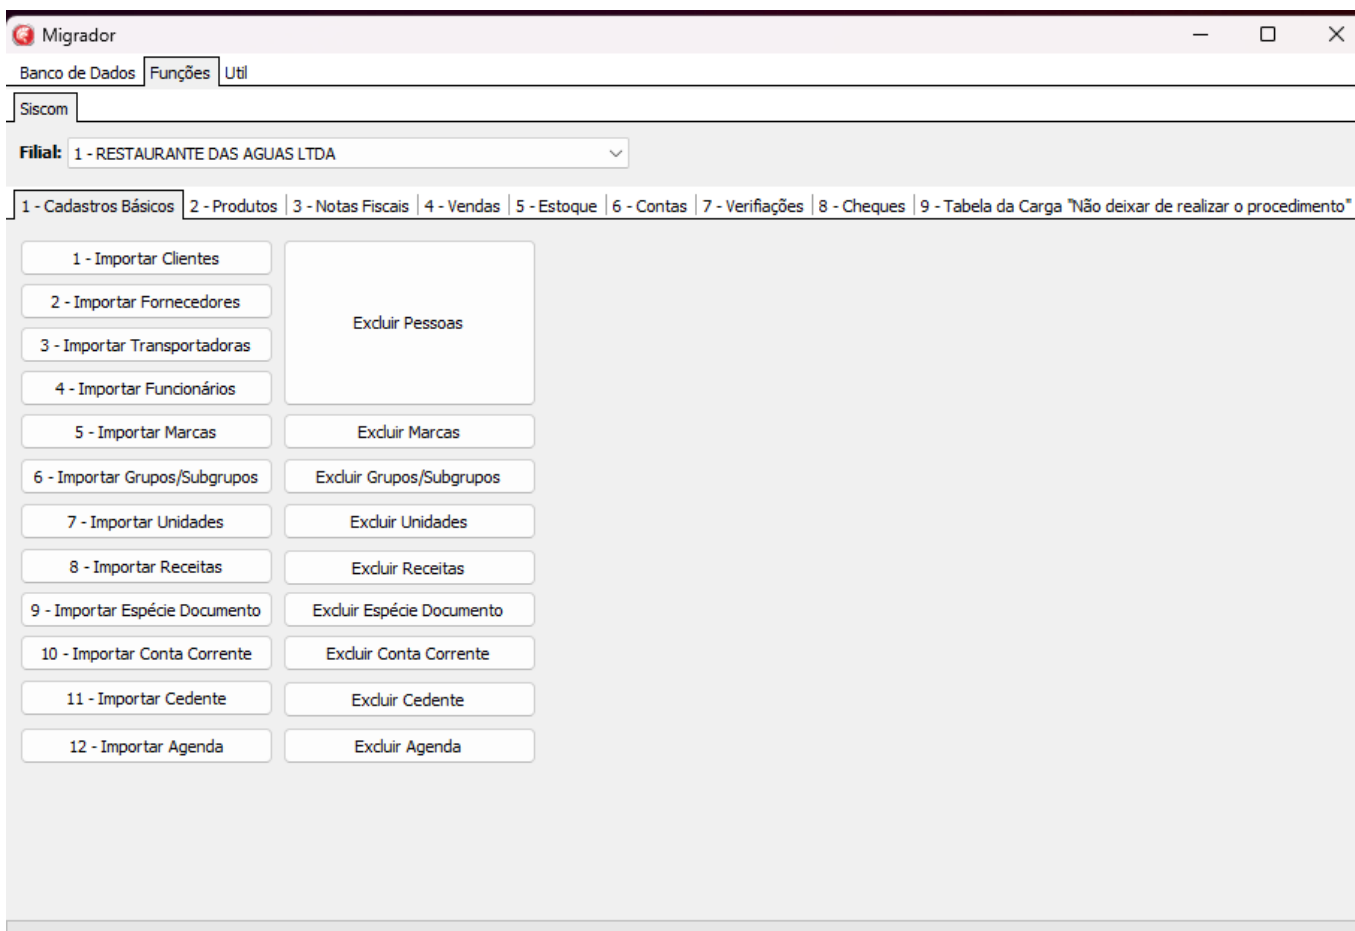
Migrador

Banco de Dados | Funções | Util

Siscom

Filial: 1 - RESTAURANTE DAS AGUAS LTDA

1 - Cadastros Básicos | 2 - Produtos | 3 - Notas Fiscais | 4 - Vendas | 5 - Estoque | 6 - Contas | 7 - Verifiações | 8 - Cheques | 9 - Tabela da Carga "Não deixar de realizar o procedimento"

1 - Importar Clientes
2 - Importar Fornecedores
3 - Importar Transportadoras
4 - Importar Funcionários
Excluir Pessoas
5 - Importar Marcas
Excluir Marcas
6 - Importar Grupos/Subgrupos
Excluir Grupos/Subgrupos
7 - Importar Unidades
Excluir Unidades
8 - Importar Receitas
Excluir Receitas
9 - Importar Espécie Documento
Excluir Espécie Documento
10 - Importar Conta Corrente
Excluir Conta Corrente
11 - Importar Cedente
Excluir Cedente
12 - Importar Agenda
Excluir Agenda